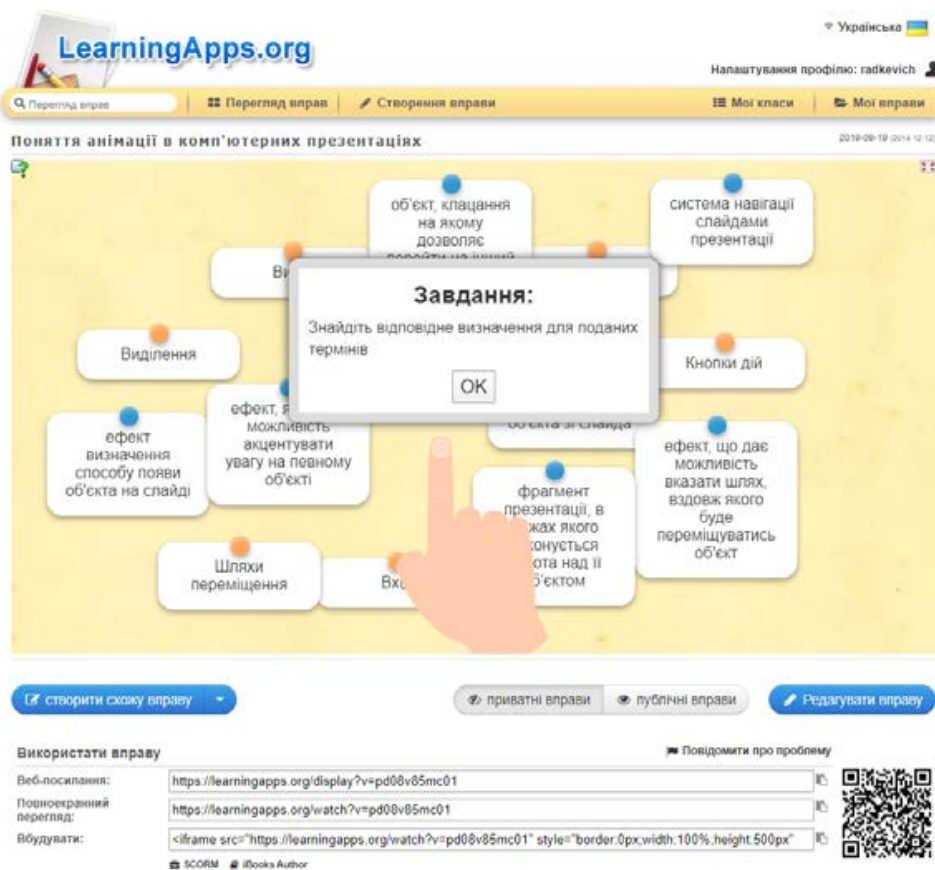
LearningApps.org

Українська

Налаштування профілю: radkevich

Перегляд вправ | Перегляд вправ | Створення вправи | Мої класи | Мої вправи

Поняття анімації в комп'ютерних презентаціях

2018-09-19 (2014 12:12)

об'єкт, клацання на якому дозволяє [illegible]

система навігації слайдами презентації

Ви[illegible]

Завдання:

Знайдіть відповідне визначення для поданих термінів

OK

Виділення

Кнопки дій

ефект, я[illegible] можливість акцентувати увагу на певному об'єкті

об'єкта зі слайда

ефект визначення способу появи об'єкта на слайді

ефект, що дає можливість вказати шлях, вздовж якого буде переміщуватись об'єкт

фрагмент презентації, в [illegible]жах якого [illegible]конується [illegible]ота над її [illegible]б'єктом

Шляхи переміщення

Вхі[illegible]

створити схожу вправу

приватні вправи | публічні вправи

Редагувати вправу

Використати вправу

Повідомити про проблему

Веб-посилання: https://learningapps.org/display?v=pd08v85mc01

Повноекранний перегляд: https://learningapps.org/watch?v=pd08v85mc01

Вбудувати: <iframe src="https://learningapps.org/watch?v=pd08v85mc01" style="border:0px;width:100%;height:500px"

SCORM iBooks Author